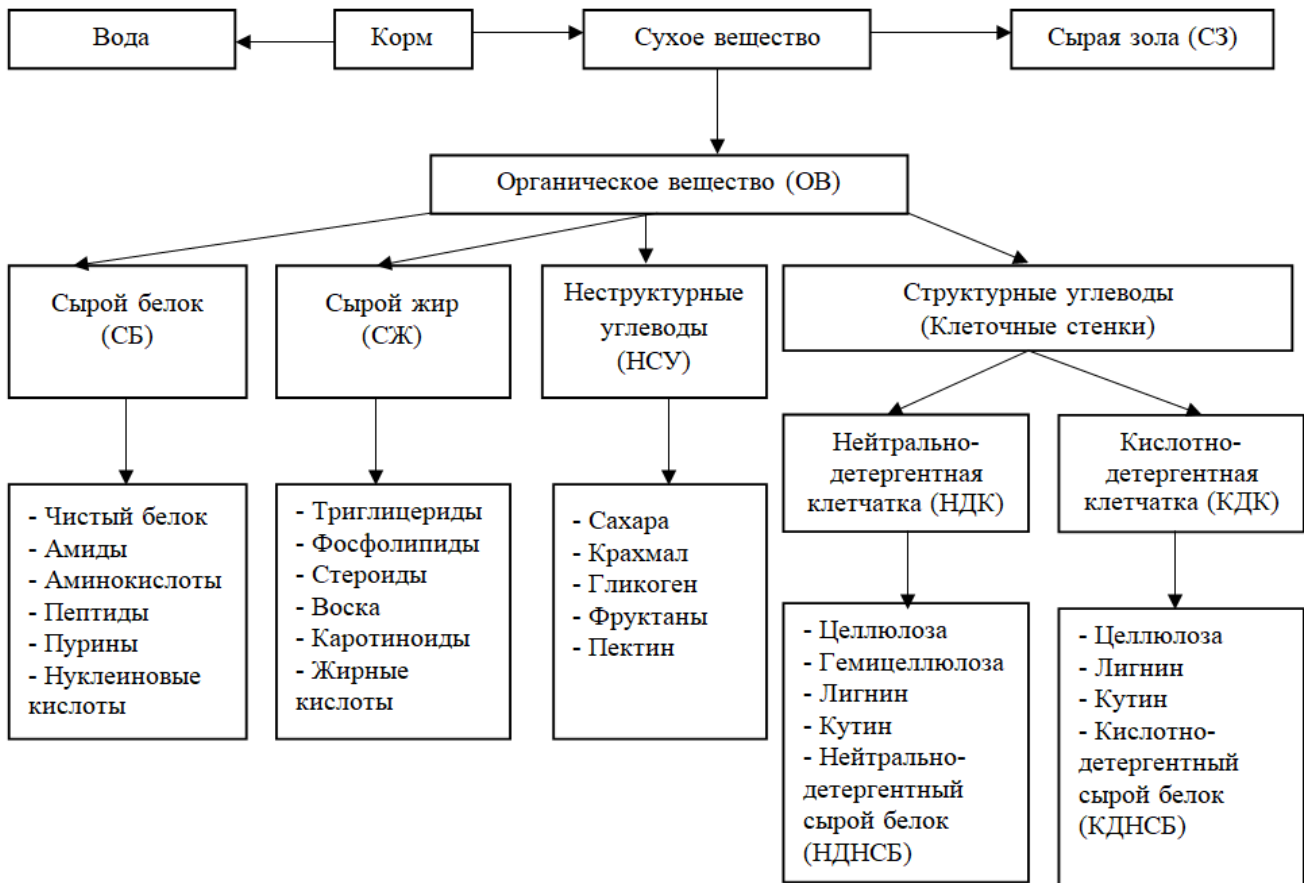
Вода

Корм

Сухое вещество

Сырая зола (СЗ)

Органическое вещество (ОВ)

Сырой белок (СБ)

Сырой жир (СЖ)

Неструктурные углеводы (НСУ)

Структурные углеводы (Клеточные стенки)

Нейтрально-детергентная клетчатка (НДК)

Кислотно-детергентная клетчатка (КДК)

- Чистый белок
- Амиды
- Аминокислоты
- Пептиды
- Пурины
- Нуклеиновые кислоты

- Триглицериды
- Фосфолипиды
- Стероиды
- Воска
- Каротиноиды
- Жирные кислоты

- Сахара
- Крахмал
- Гликоген
- Фруктаны
- Пектин

- Целлюлоза
- Гемицеллюлоза
- Лигнин
- Кутин
- Нейтрально-детергентный сырой белок (НДНСБ)

- Целлюлоза
- Лигнин
- Кутин
- Кислотно-детергентный сырой белок (КДНСБ)